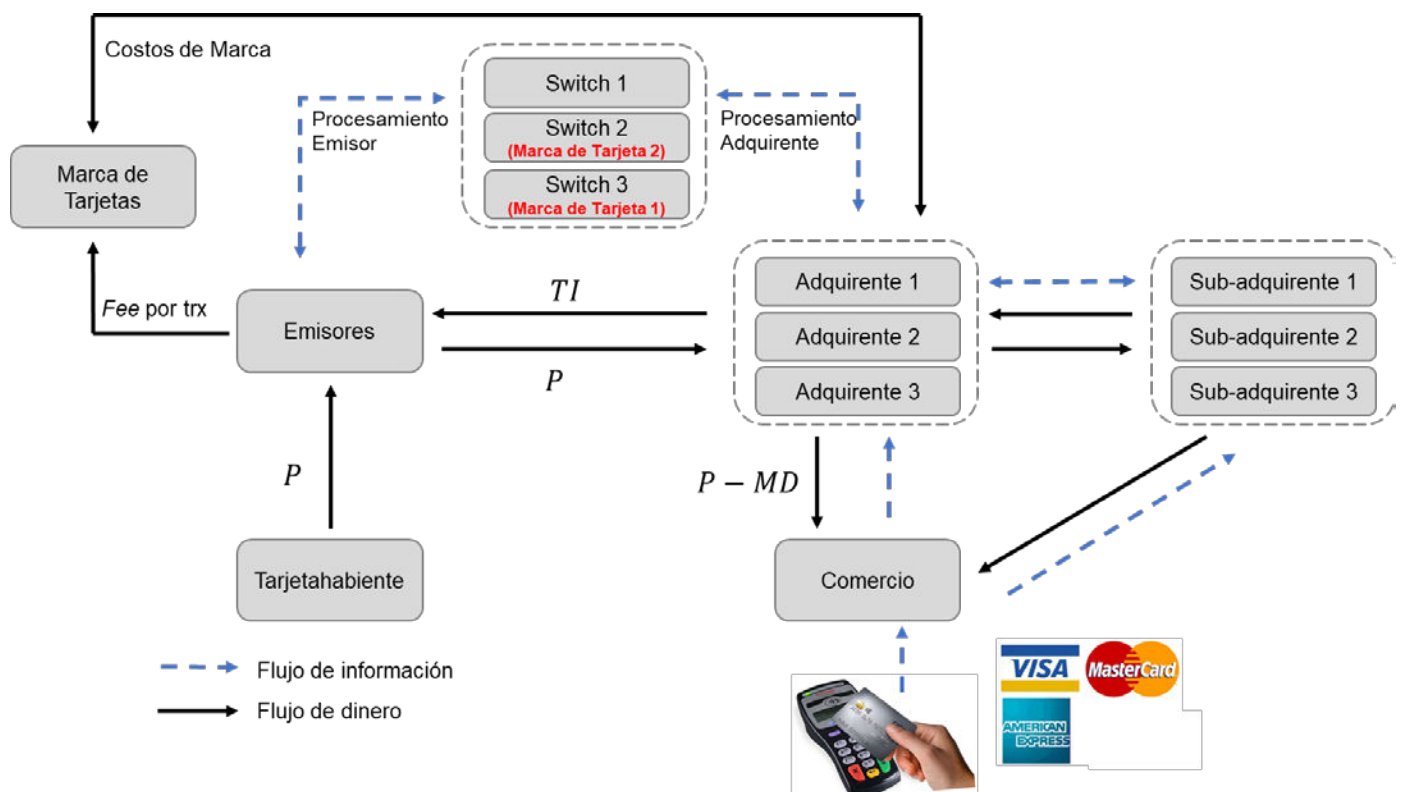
Costos de Marca

Marca de Tarjetas

Procesamiento Emisor

Switch 1

Switch 2
(Marca de Tarjeta 2)

Switch 3
(Marca de Tarjeta 1)

Procesamiento Adquirente

Fee por trx

Emisores

$TI$

$P$

Adquirente 1

Adquirente 2

Adquirente 3

Sub-adquirente 1

Sub-adquirente 2

Sub-adquirente 3

$P$

$P - MD$

Tarjetahabiente

Comercio

Flujo de información

Flujo de dinero

VISA

MasterCard

AMERICAN EXPRESS